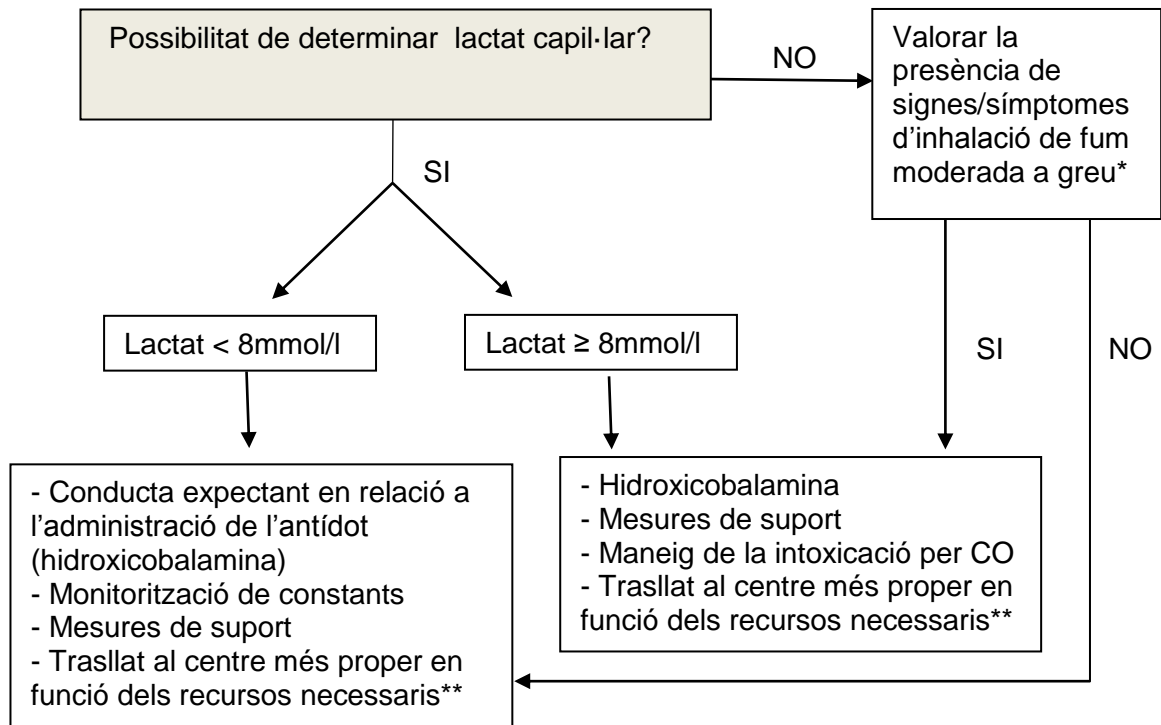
Possibilitat de determinar lactat capil·lar?

NO

Valorar la presència de signes/símptomes d'inhalació de fum moderada a greu*

SI

Lactat < 8mmol/l

Lactat ≥ 8mmol/l

SI

NO

- Conducta expectant en relació a l'administració de l'antídot (hidroxicobalamina)
- Monitorització de constants
- Mesures de suport
- Trasllat al centre més proper en funció dels recursos necessaris**

- Hidroxicobalamina
- Mesures de suport
- Maneig de la intoxicació per CO
- Trasllat al centre més proper en funció dels recursos necessaris**